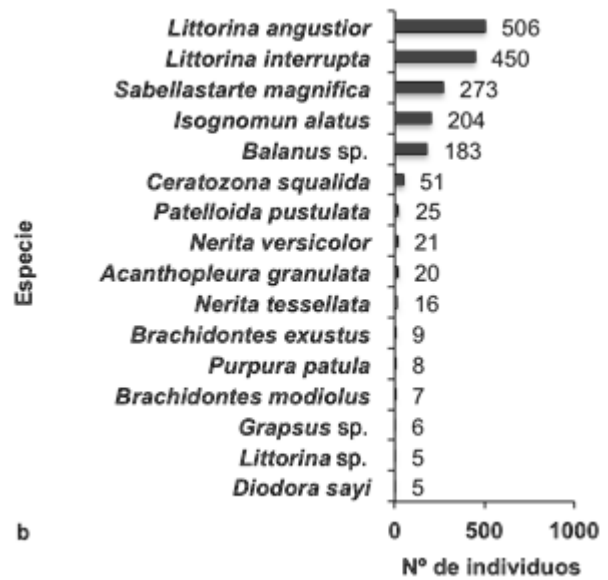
Especie

| Especie | Nº de individuos |
|---|---|
| Littorina angustior | 506 |
| Littorina interrupta | 450 |
| Sabellastarte magnifica | 273 |
| Isognomun alatus | 204 |
| Balanus sp. | 183 |
| Ceratozona squalida | 51 |
| Patelloida pustulata | 25 |
| Nerita versicolor | 21 |
| Acanthopleura granulata | 20 |
| Nerita tessellata | 16 |
| Brachidontes exustus | 9 |
| Purpura patula | 8 |
| Brachidontes modiolus | 7 |
| Grapsus sp. | 6 |
| Littorina sp. | 5 |
| Diodora sayi | 5 |

b

0 500 1000

Nº de individuos